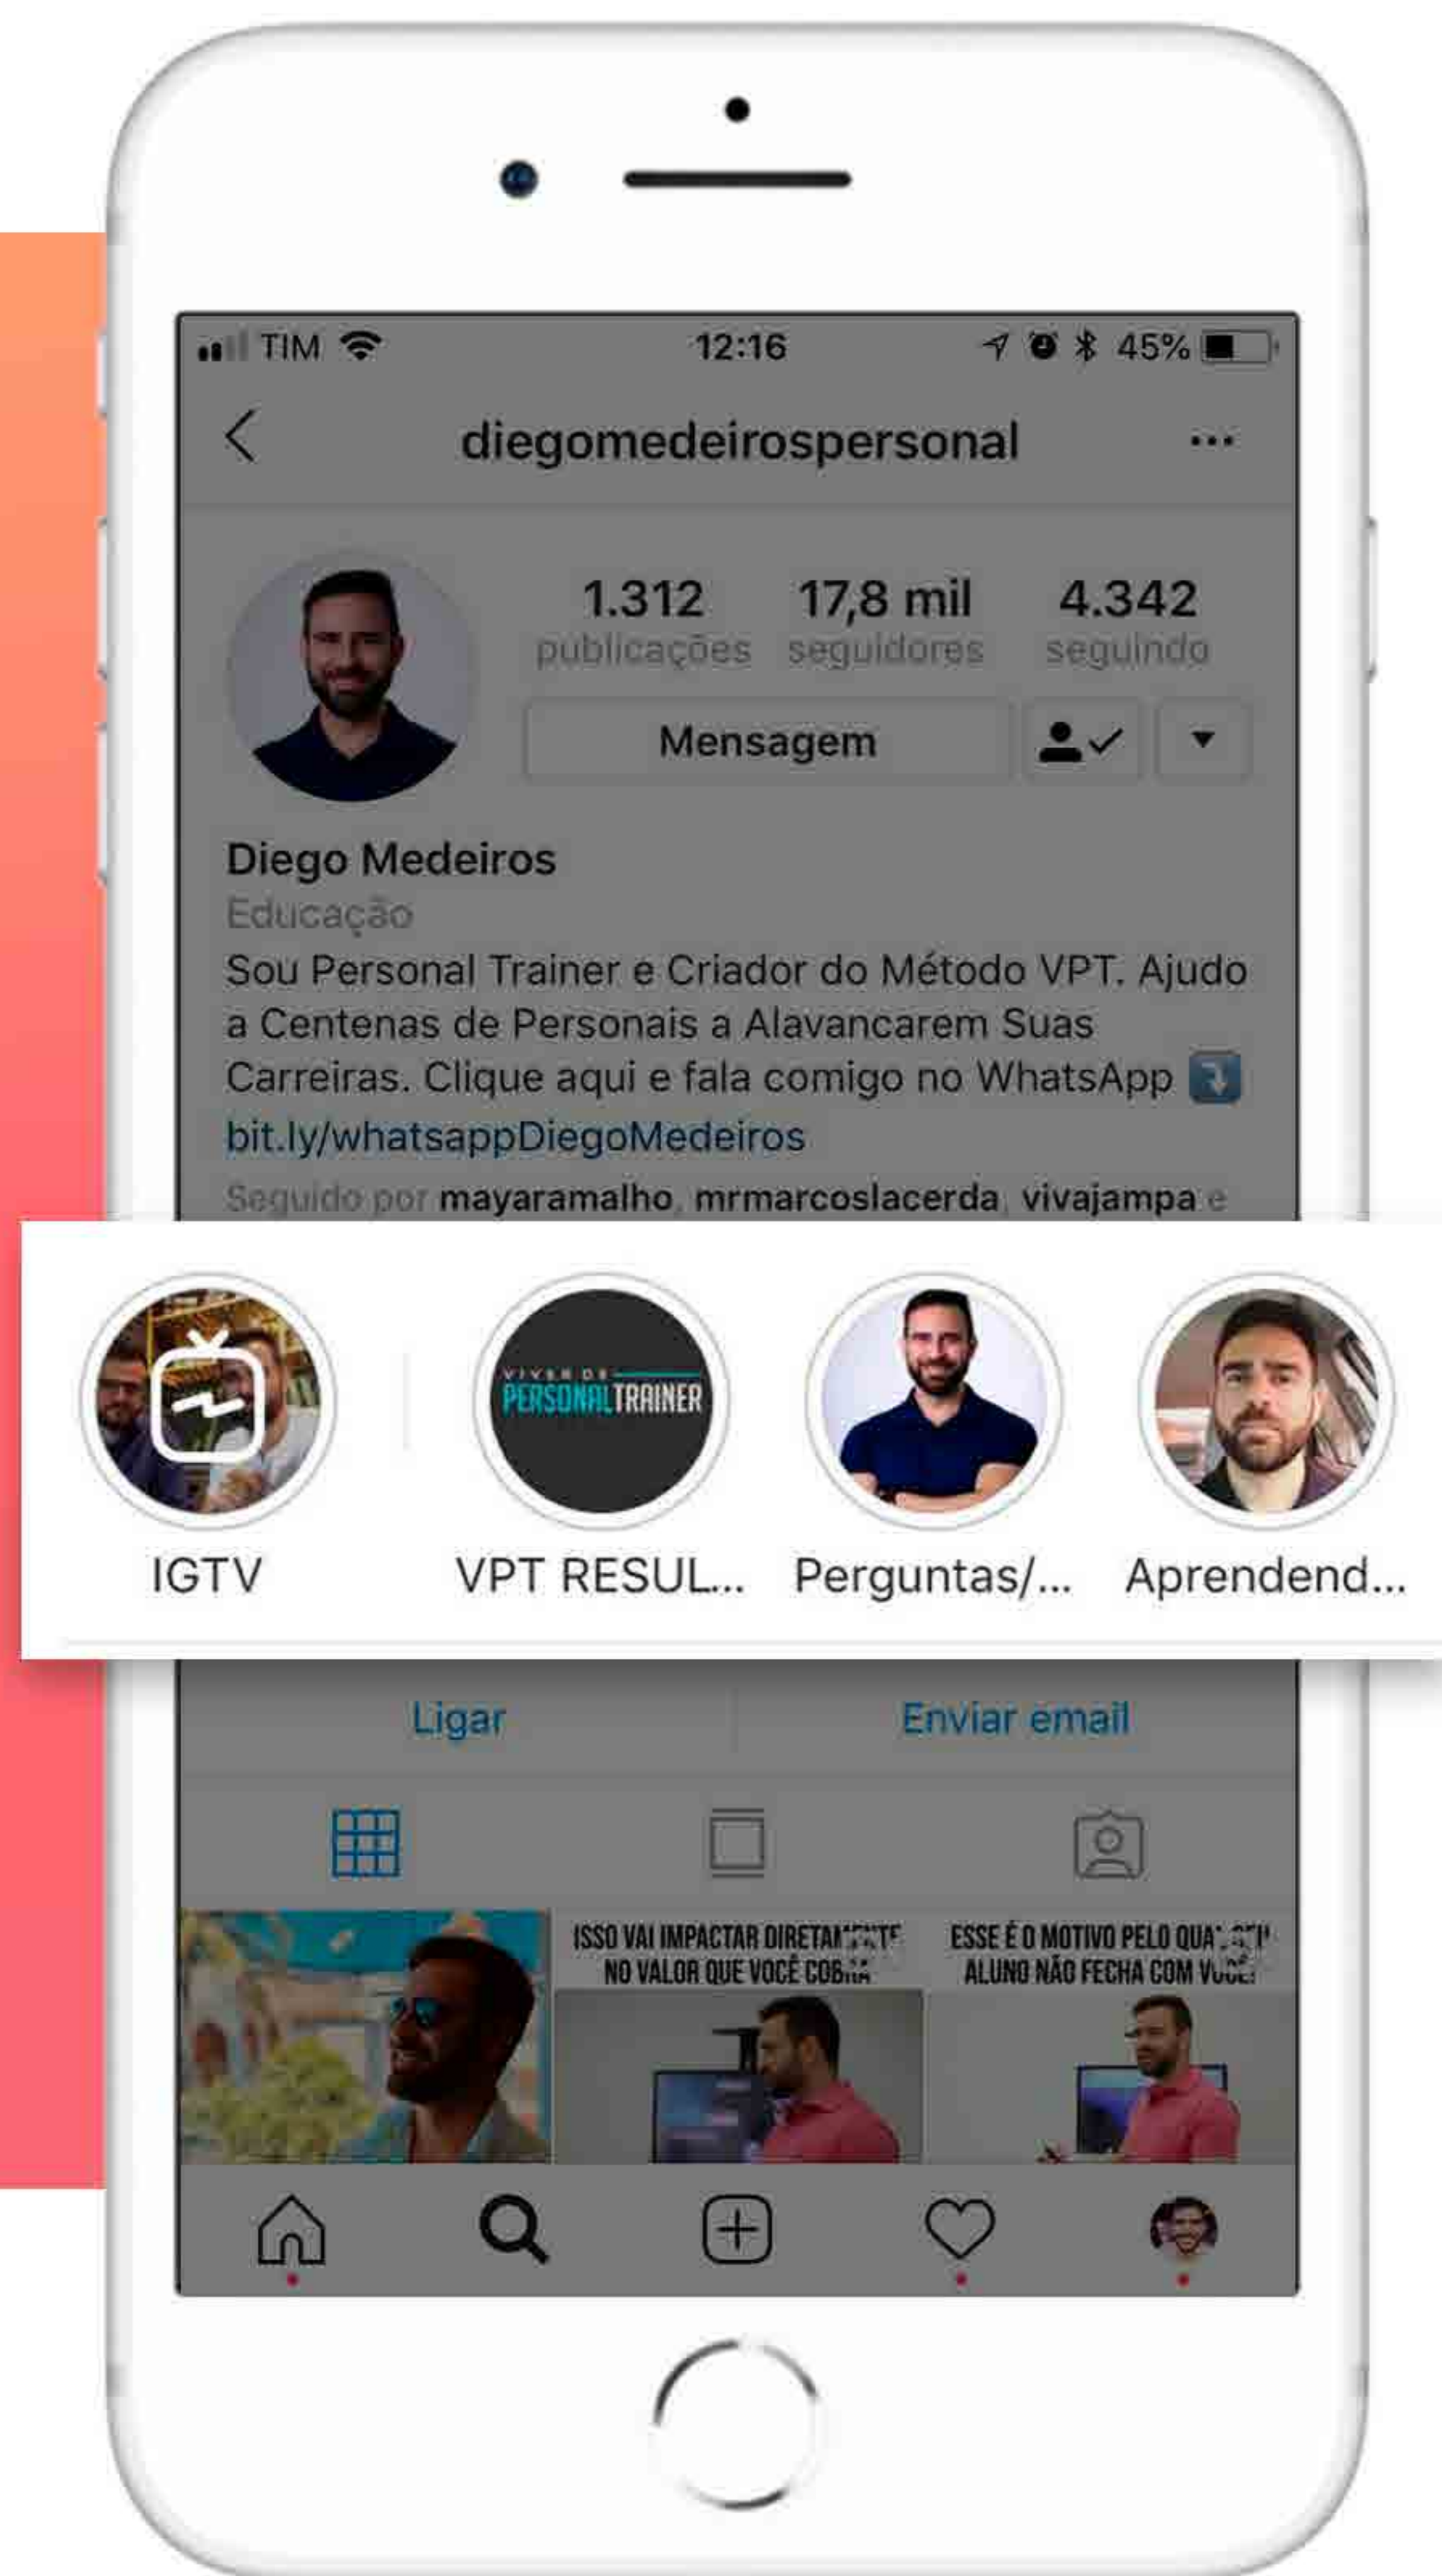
TIM 12:16 45%

diegomedeirospersonal

1.312 publicações
17,8 mil seguidores
4.342 seguindo

Mensagem

Diego Medeiros
Educação
Sou Personal Trainer e Criador do Método VPT. Ajudo a Centenas de Personais a Alavancarem Suas Carreiras. Clique aqui e fala comigo no WhatsApp ⤵️
bit.ly/whatsappDiegoMedeiros
Seguido por mayaramalho, mrmarcoslacerda, vivajampa e

VIVER DE PERSONAL TRAINER

IGTV
VPT RESUL...
Perguntas/...
Aprendend...

Ligar
Enviar email

ISSO VAI IMPACTAR DIRETAM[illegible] NO VALOR QUE VOCÊ COB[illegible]
ESSE É O MOTIVO PELO QUA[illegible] ALUNO NÃO FECHA COM VO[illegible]